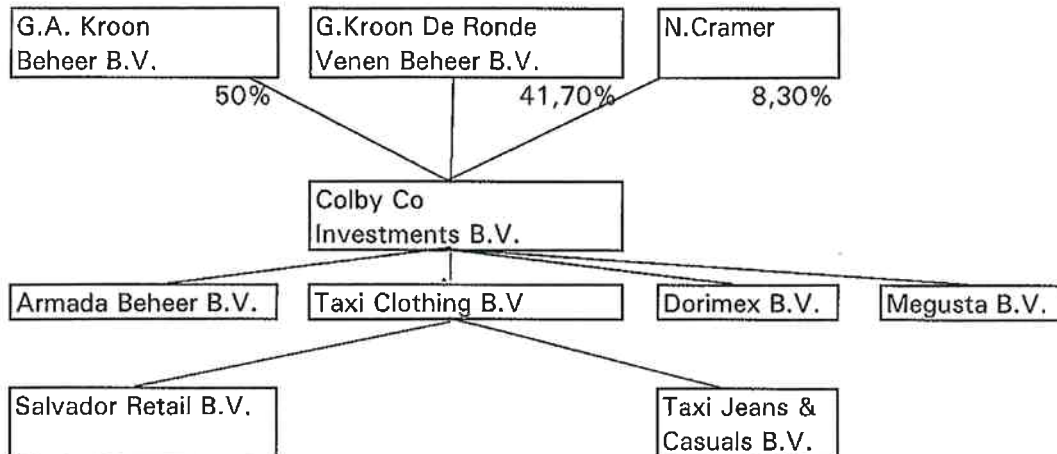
G.A. Kroon Beheer B.V.

G.Kroon De Ronde Venen Beheer B.V.

N.Cramer

50%

41,70%

8,30%

Colby Co Investments B.V.

Armada Beheer B.V.

Taxi Clothing B.V

Dorimex B.V.

Megusta B.V.

Salvador Retail B.V.

Taxi Jeans & Casuals B.V.